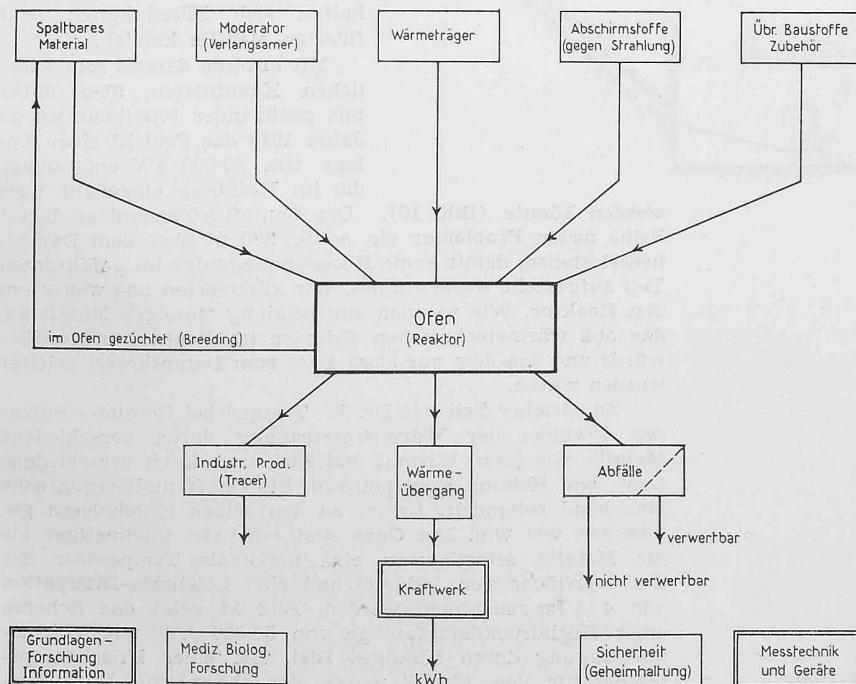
Spaltbares Material

Moderator (Verlangsamer)

Wärmeträger

Abschirmstoffe (gegen Strahlung)

Übr. Baustoffe Zubehör

Ofen (Reaktor)

im Ofen gezüchtet (Breeding)

Industr. Prod. (Tracer)

Wärme-übergang

Abfälle

verwertbar

nicht verwertbar

Kraftwerk

kWh

Grundlagen-Forschung Information

Mediz. Biolog. Forschung

Sicherheit (Geheimhaltung)

Messtechnik und Geräte